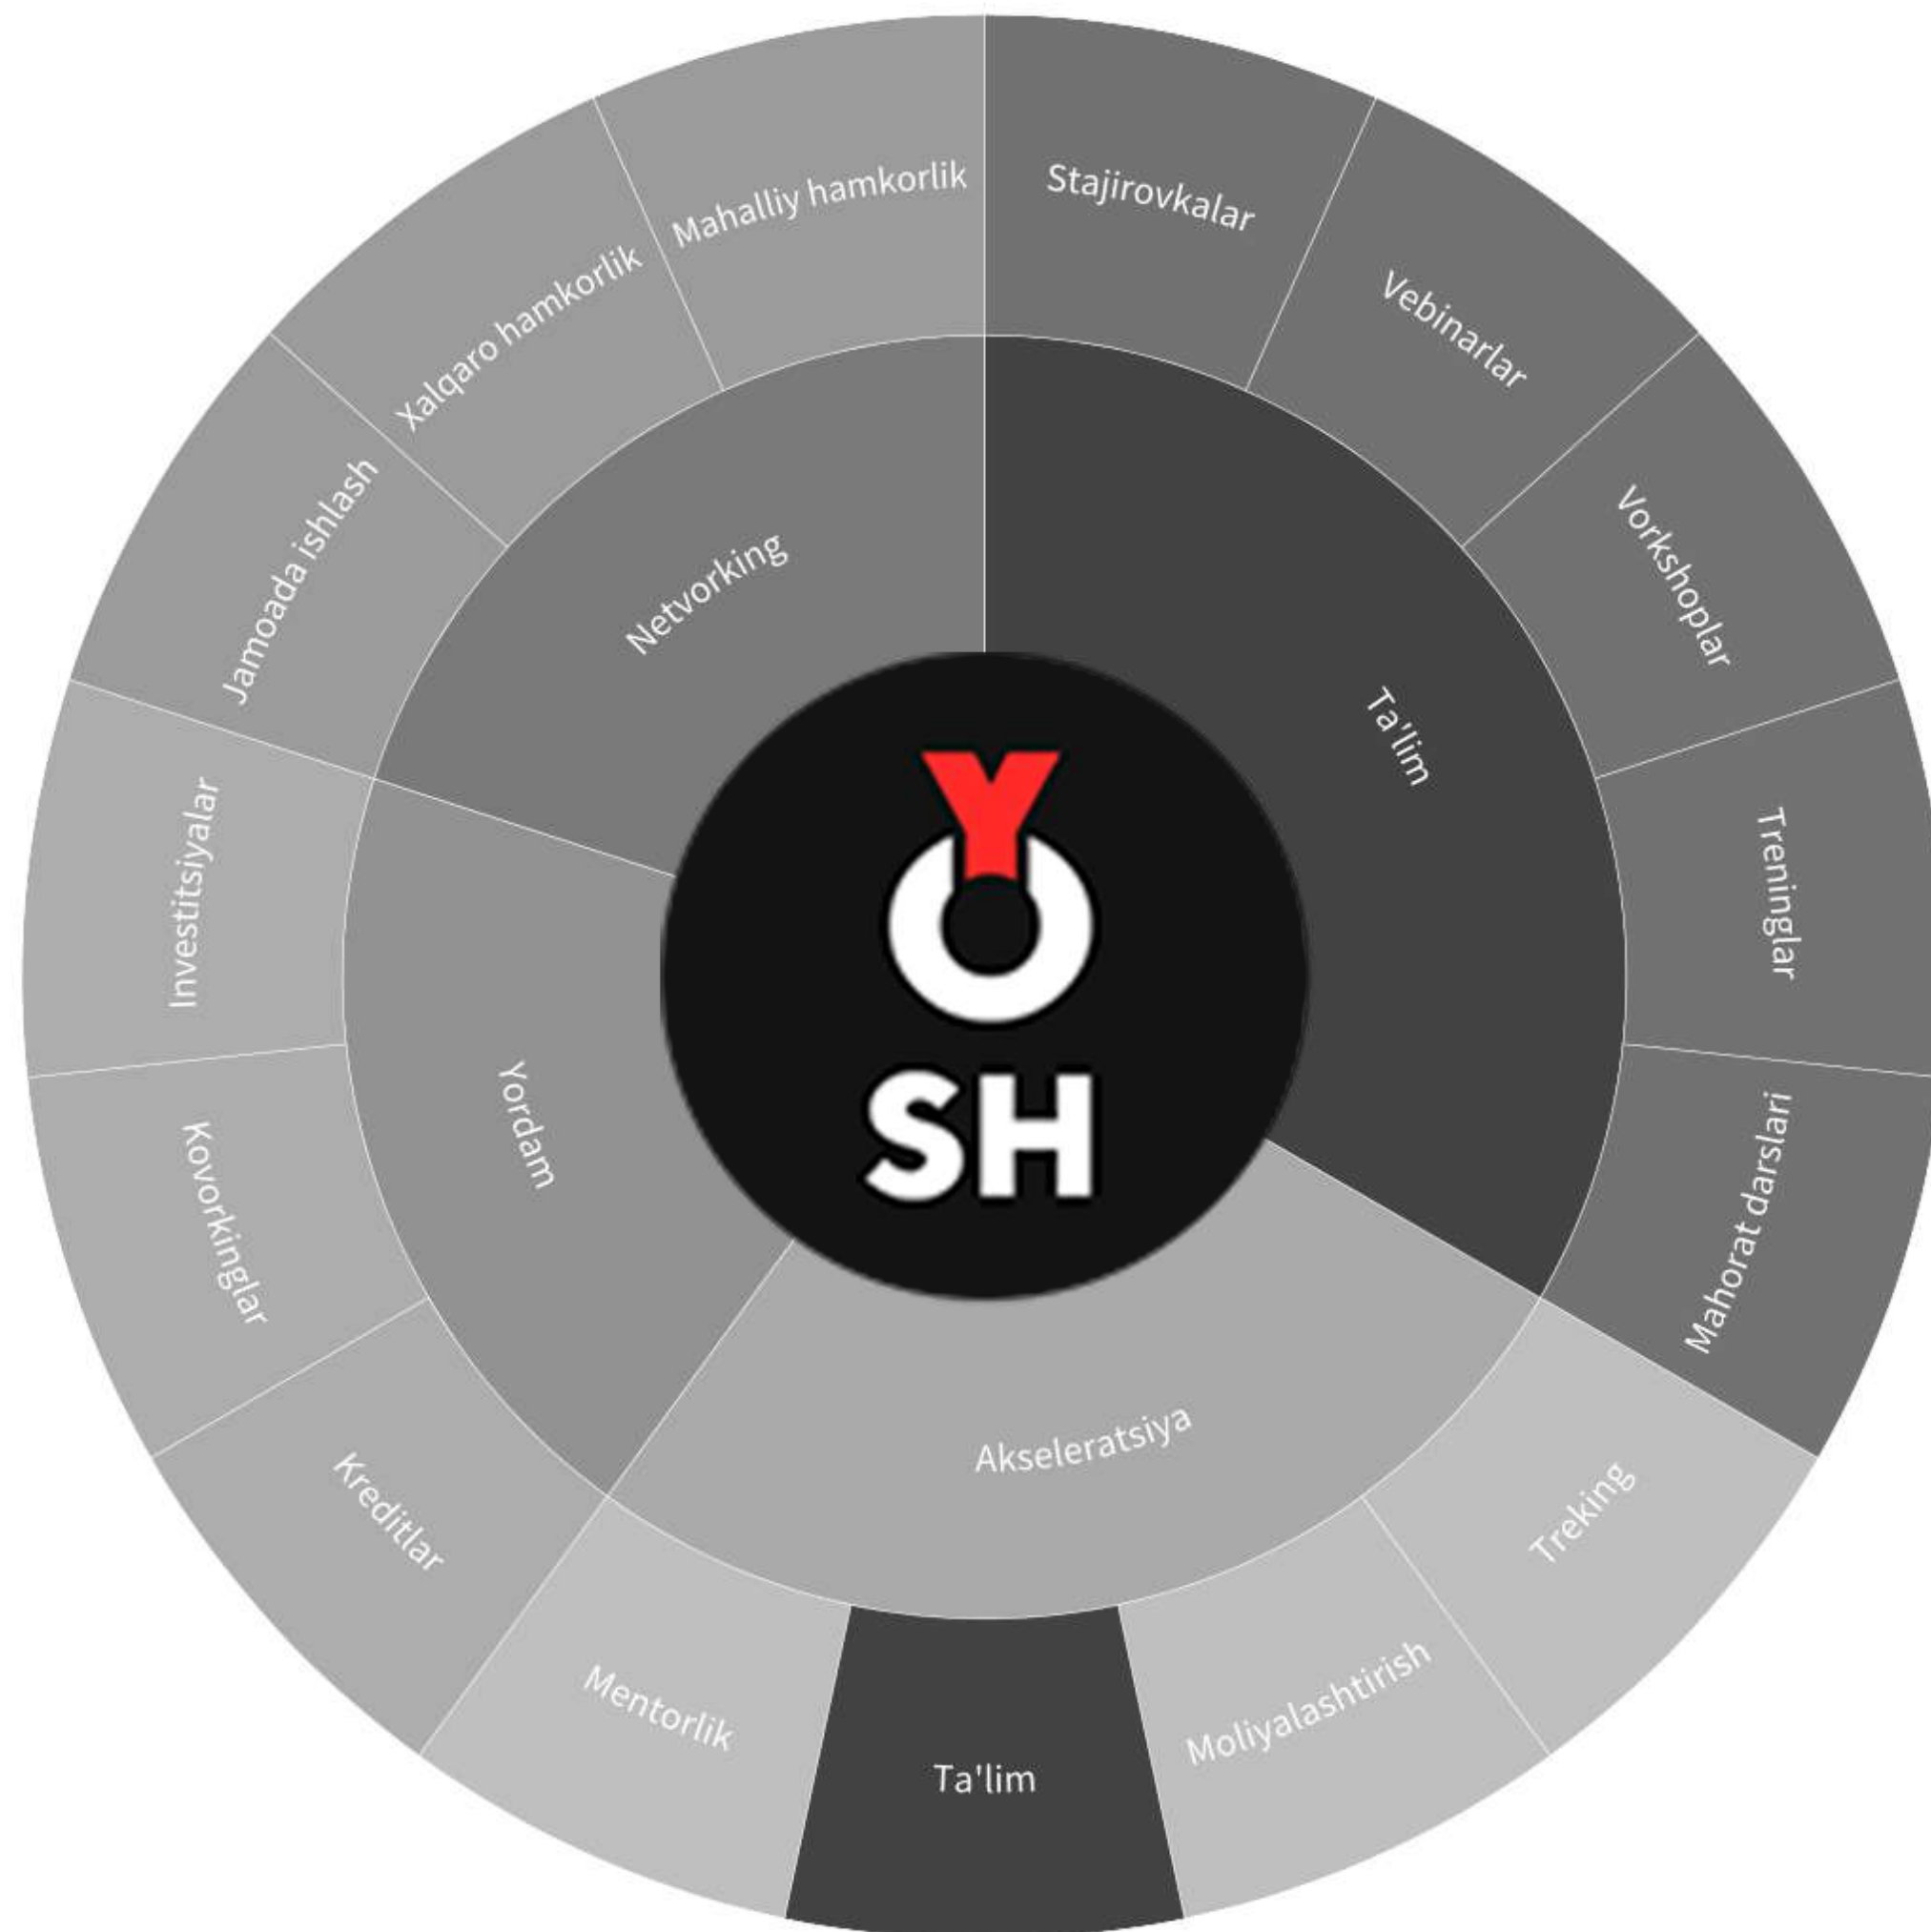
YOSH

Ta'lim
Stajirovkalar
Vebinarlar
Vorkshoplar
Treninglar
Mahorat darslari

Akseleratsiya
Treking
Moliyalashtirish
Ta'lim
Mentorlik

Yordam
Kreditlar
Kovorkinglar
Investitsiyalar

Netvorking
Jamoada ishlash
Xalqaro hamkorlik
Mahalliy hamkorlik